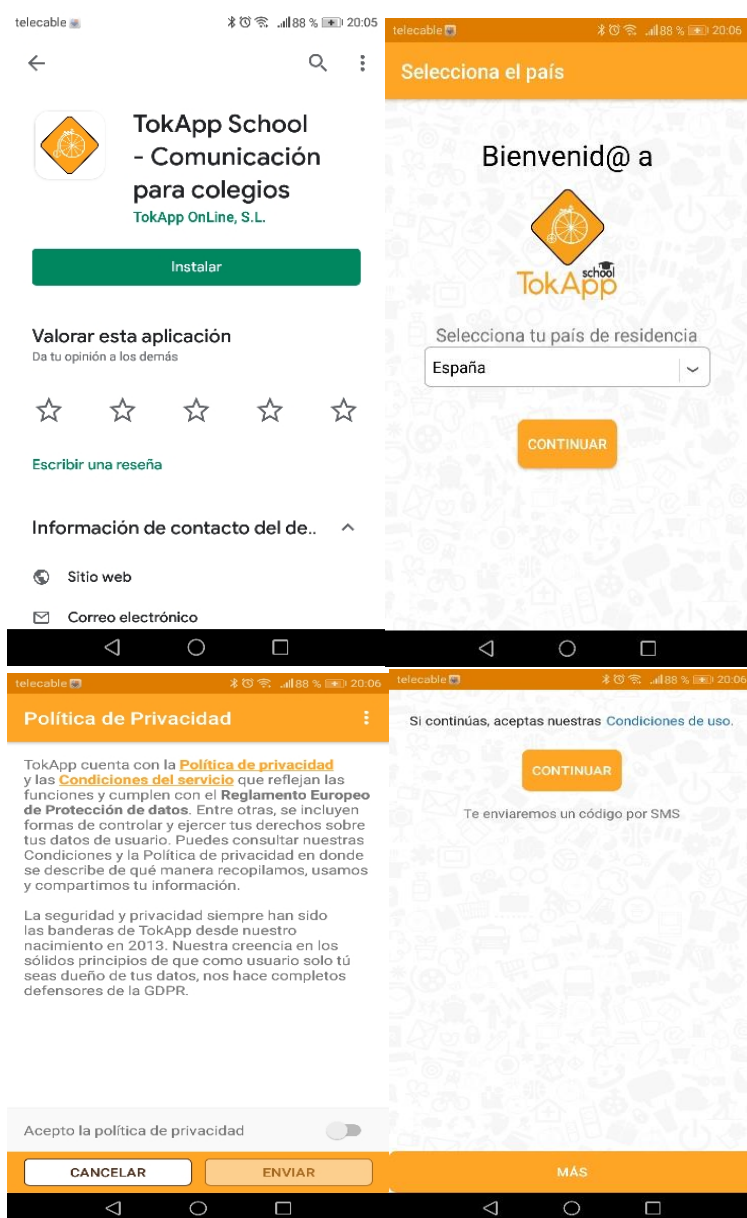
telecable 88 % 20:05

TokApp School - Comunicación para colegios
TokApp OnLine, S.L.

Instalar

Valorar esta aplicación
Da tu opinión a los demás

Escribir una reseña

Información de contacto del de..

Sitio web

Correo electrónico

telecable 88 % 20:06

Selecciona el país

Bienvenid@ a

TokApp school

Selecciona tu país de residencia

España

CONTINUAR

telecable 88 % 20:06

Política de Privacidad

TokApp cuenta con la Política de privacidad y las Condiciones del servicio que reflejan las funciones y cumplen con el Reglamento Europeo de Protección de datos. Entre otras, se incluyen formas de controlar y ejercer tus derechos sobre tus datos de usuario. Puedes consultar nuestras Condiciones y la Política de privacidad en donde se describe de qué manera recopilamos, usamos y compartimos tu información.

La seguridad y privacidad siempre han sido las banderas de TokApp desde nuestro nacimiento en 2013. Nuestra creencia en los sólidos principios de que como usuario solo tú seas dueño de tus datos, nos hace completos defensores de la GDPR.

Acepto la política de privacidad

CANCELAR

ENVIAR

telecable 88 % 20:06

Si continúas, aceptas nuestras Condiciones de uso.

CONTINUAR

Te enviaremos un código por SMS

MÁS